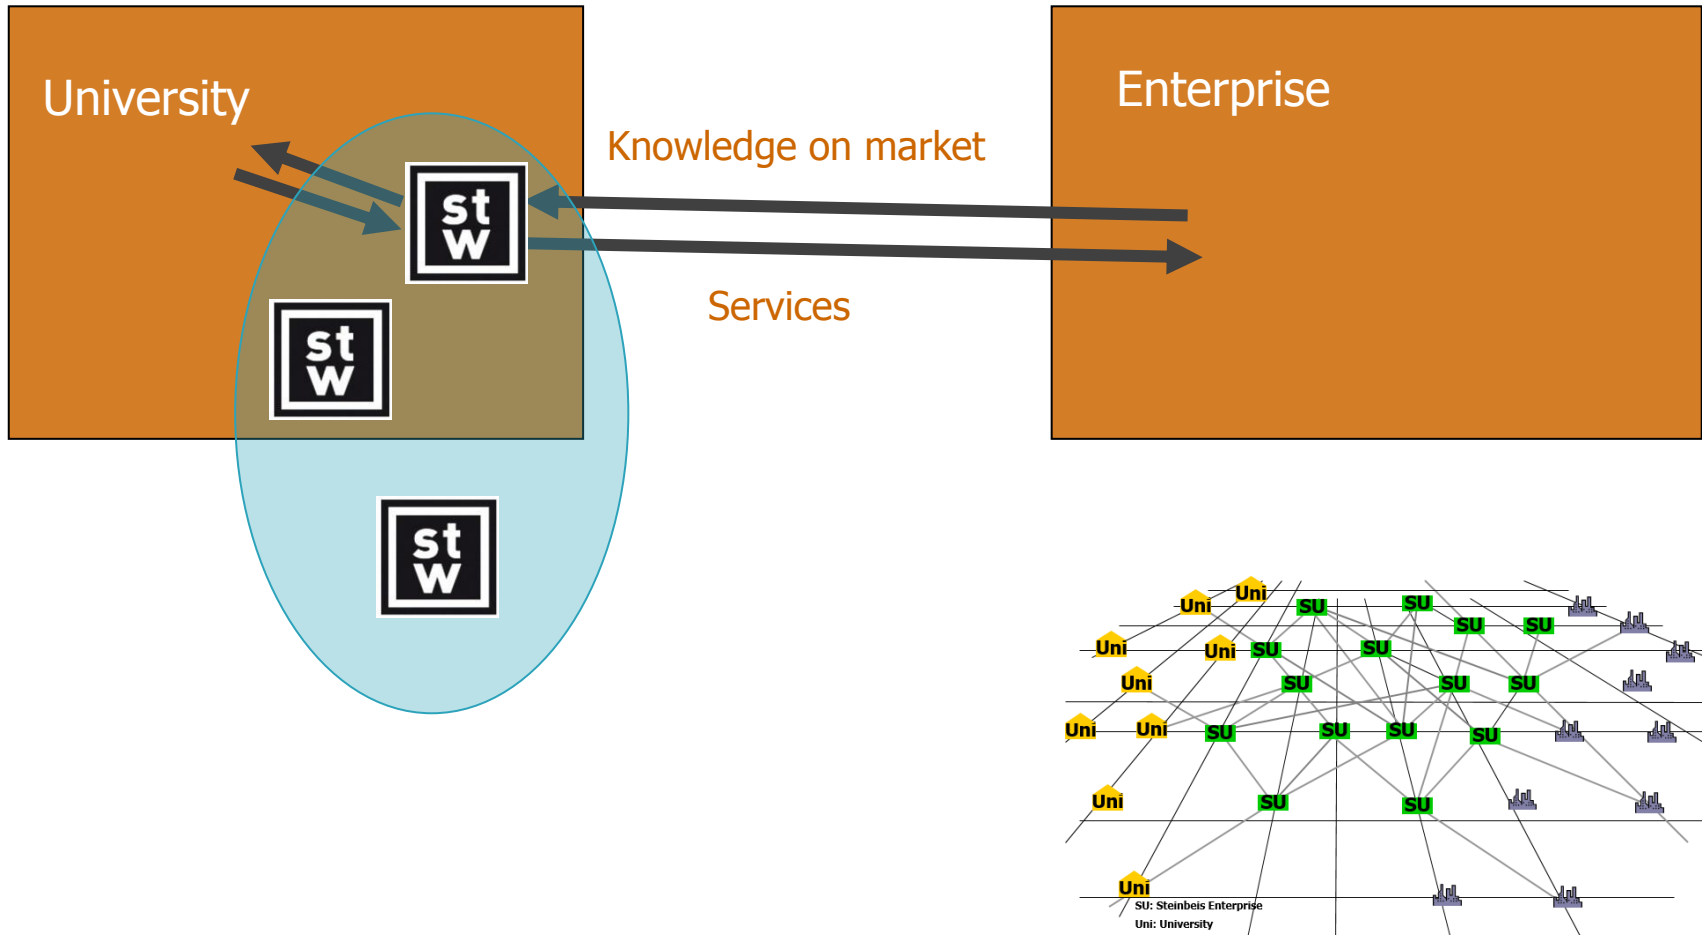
University

Enterprise

Knowledge on market

Services

st w

st w

st w

Uni Uni Uni Uni Uni Uni Uni Uni Uni Uni

SU SU SU SU SU SU SU SU SU SU SU SU SU SU SU SU

SU: Steinbeis Enterprise
Uni: University